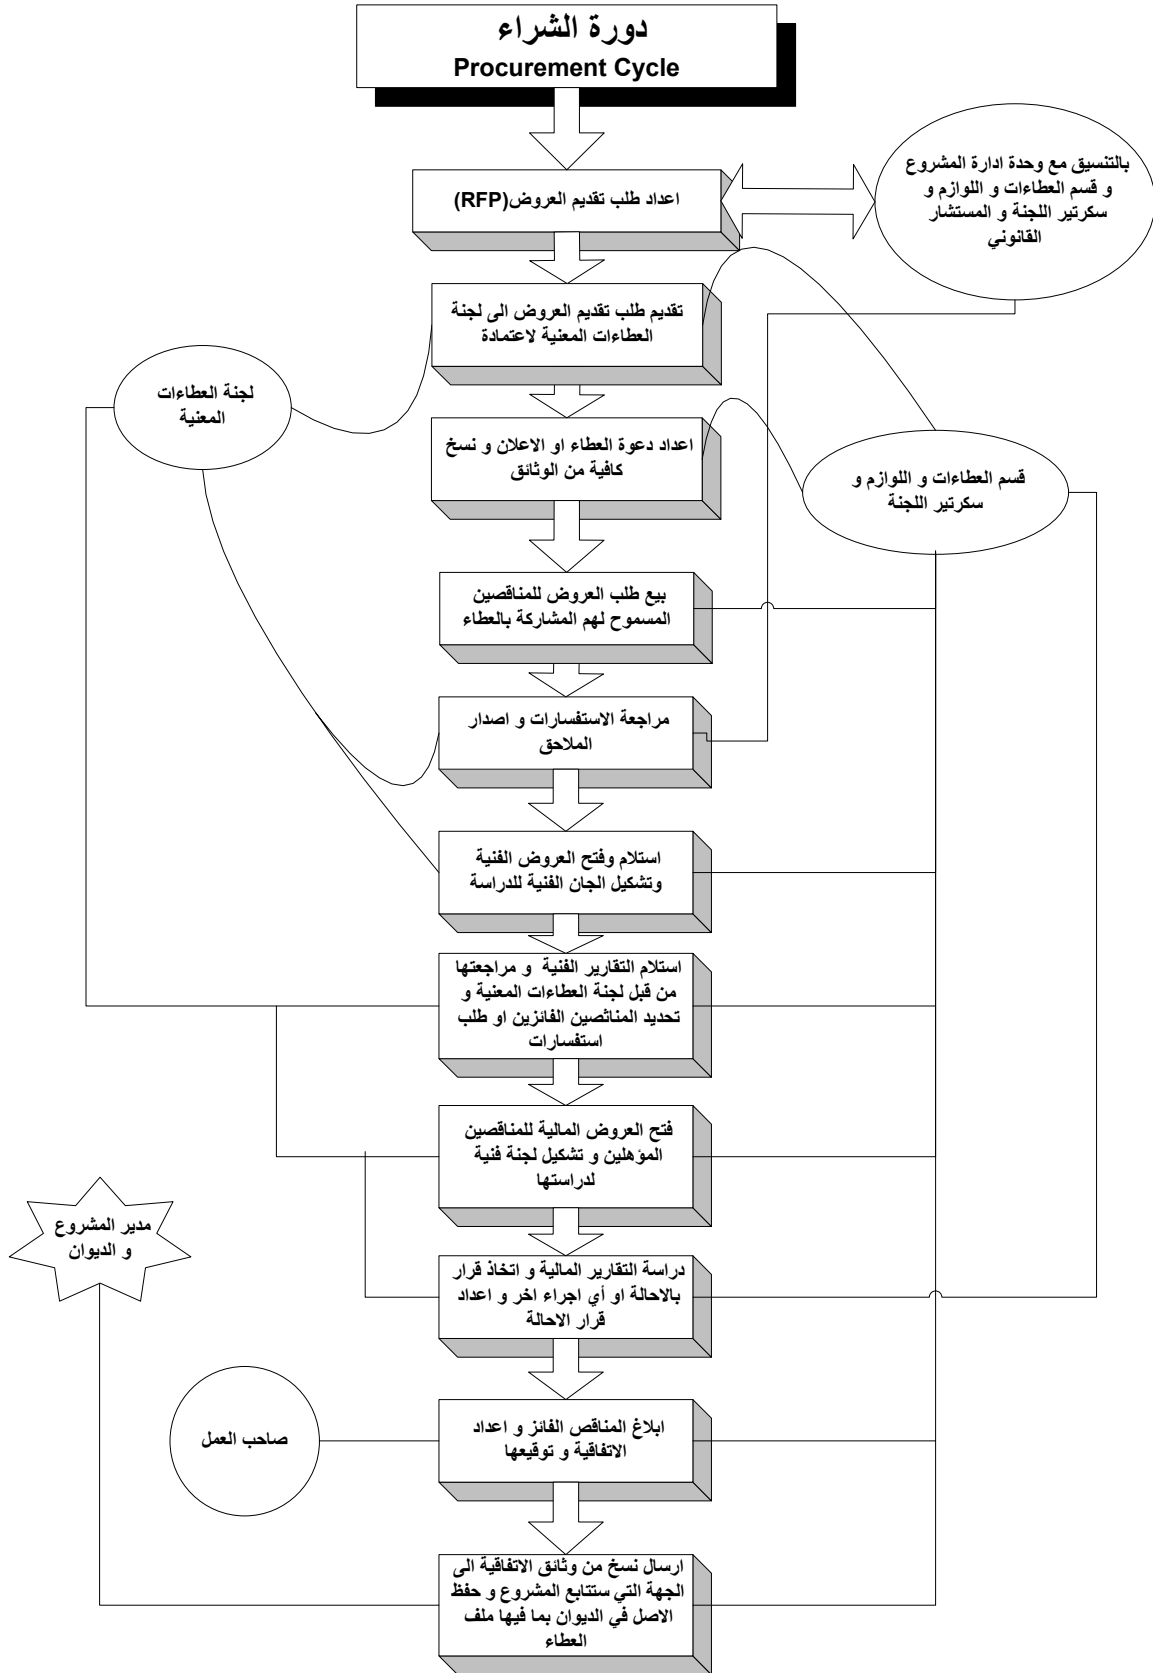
دورة الشراء
Procurement Cycle

بالتنسيق مع وحدة ادارة المشروع و قسم العطاءات و اللوازم و سكرتير اللجنة و المستشار القانوني

اعداد طلب تقديم العروض(RFP)

تقديم طلب تقديم العروض الى لجنة العطاءات المعنية لاعتمادة

لجنة العطاءات المعنية

اعداد دعوة العطاء او الاعلان و نسخ كافية من الوثائق

قسم العطاءات و اللوازم و سكرتير اللجنة

بيع طلب العروض للمناقصين المسموح لهم المشاركة بالعطاء

مراجعة الاستفسارات و اصدار الملاحق

استلام وفتح العروض الفنية وتشكيل الجان الفنية للدراسة

استلام التقارير الفنية و مراجعتها من قبل لجنة العطاءات المعنية و تحديد المناقصين الفائزين او طلب استفسارات

فتح العروض المالية للمناقصين المؤهلين و تشكيل لجنة فنية لدراستها

مدير المشروع و الديوان

دراسة التقارير المالية و اتخاذ قرار بالاحالة او أي اجراء اخر و اعداد قرار الاحالة

صاحب العمل

ابلاغ المناقص الفائز و اعداد الاتفاقية و توقيعها

ارسال نسخ من وثائق الاتفاقية الى الجهة التي ستتابع المشروع و حفظ الاصل في الديوان بما فيها ملف العطاء